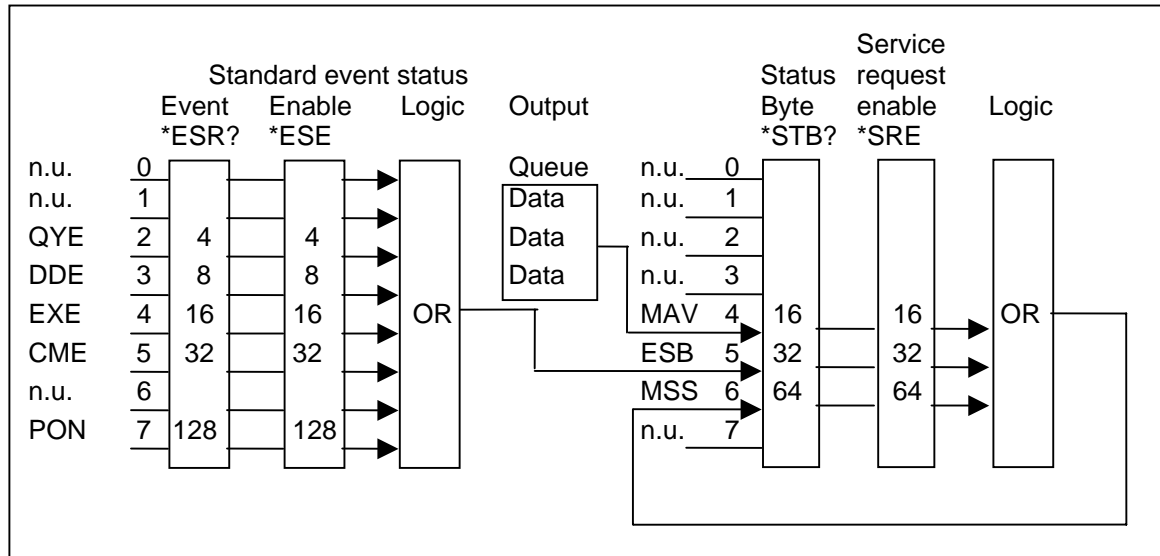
Standard event status

Event *ESR?

Enable *ESE

Logic

Output

Status Byte *STB?

Service request enable *SRE

Logic

n.u. 0
n.u. 1
QYE 2 4 4
DDE 3 8 8
EXE 4 16 16
CME 5 32 32
n.u. 6
PON 7 128 128

OR

Queue
Data
Data
Data

n.u. 0
n.u. 1
n.u. 2
n.u. 3
MAV 4 16 16
ESB 5 32 32
MSS 6 64 64
n.u. 7

OR